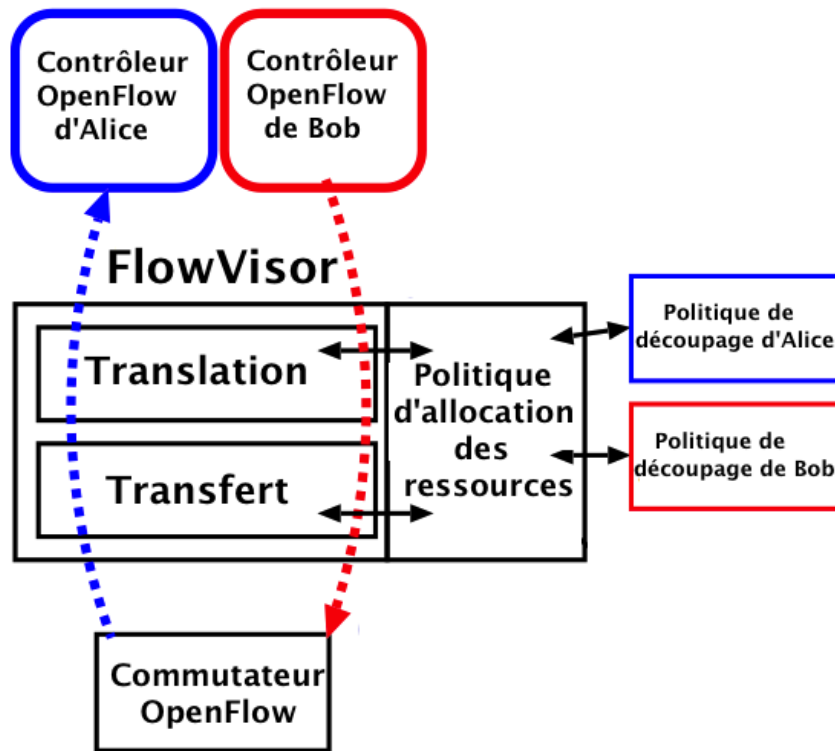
Contrôleur OpenFlow d'Alice

Contrôleur OpenFlow de Bob

FlowVisor

Translation

Transfert

Politique d'allocation des ressources

Politique de découpage d'Alice

Politique de découpage de Bob

Commutateur OpenFlow